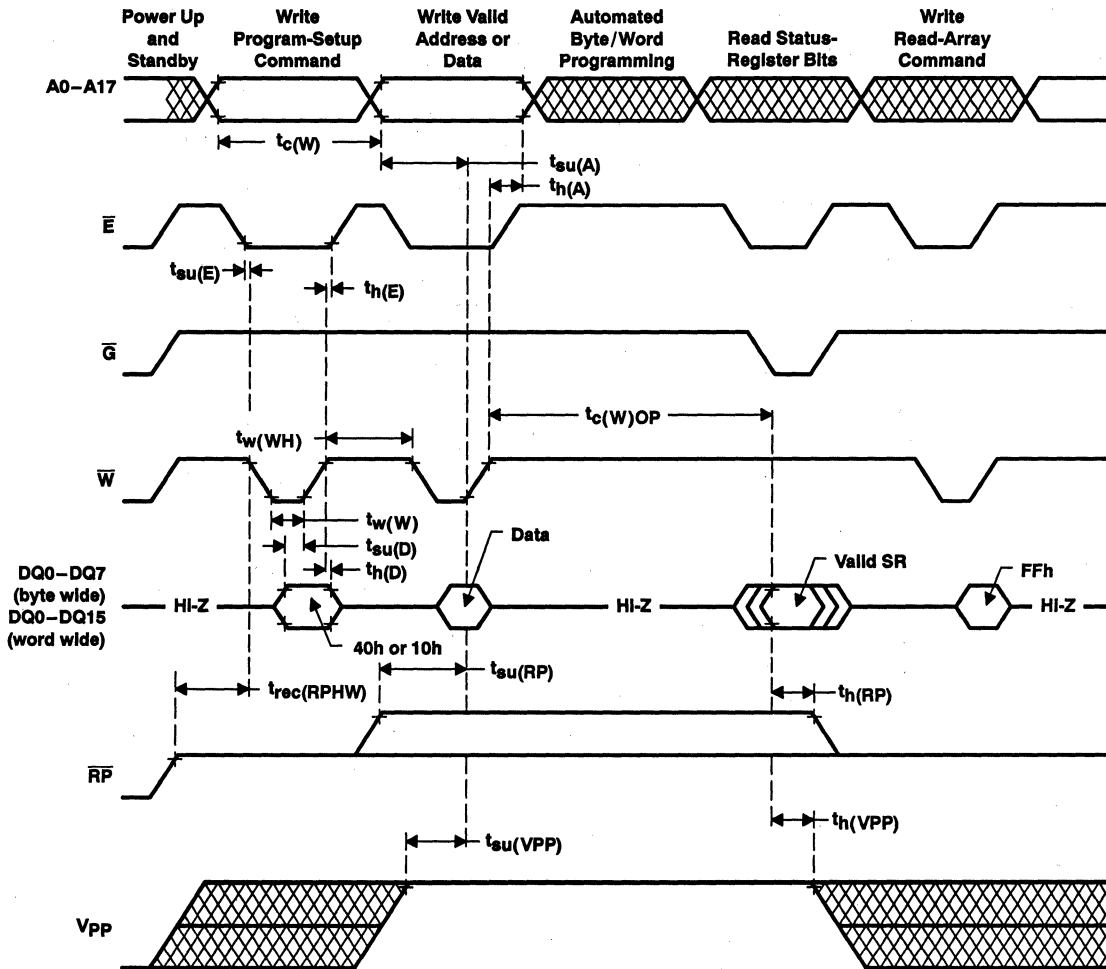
Power Up and Standby

Write Program-Setup Command

Write Valid Address or Data

Automated Byte/Word Programming

Read Status-Register Bits

Write Read-Array Command

A0–A17

$t_{c(W)}$

$t_{su(A)}$

$t_{h(A)}$

$\overline{E}$

$t_{su(E)}$

$t_{h(E)}$

$\overline{G}$

$t_{c(W)OP}$

$t_{w(WH)}$

$\overline{W}$

$t_{w(W)}$

$t_{su(D)}$

$t_{h(D)}$

Data

Valid SR

FFh

DQ0–DQ7 (byte wide) DQ0–DQ15 (word wide)

Hi-Z

Hi-Z

Hi-Z

40h or 10h

$t_{su(RP)}$

$t_{rec(RPHW)}$

$t_{h(RP)}$

$\overline{RP}$

$t_{h(VPP)}$

$t_{su(VPP)}$

$V_{PP}$